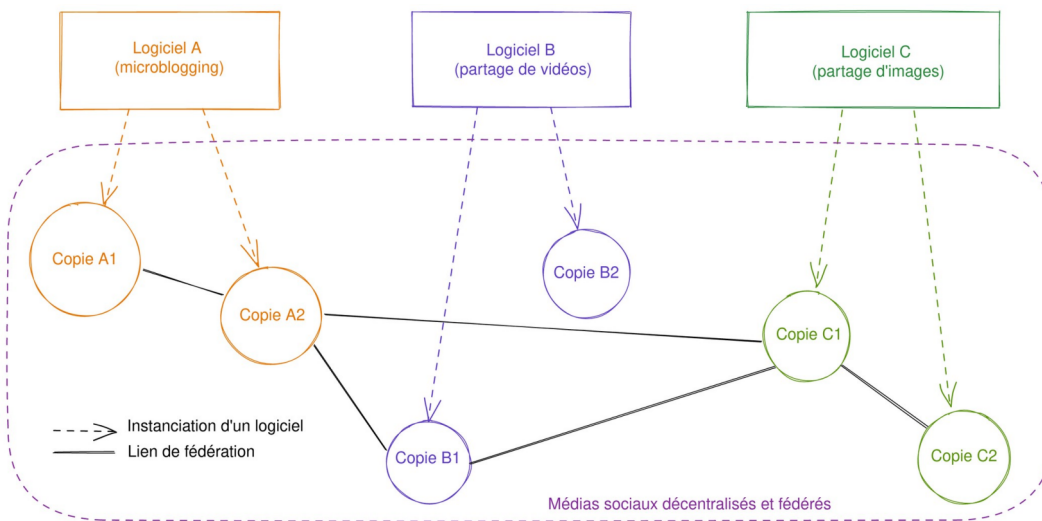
Logiciel A
(microblogging)

Logiciel B
(partage de vidéos)

Logiciel C
(partage d'images)

Copie A1

Copie A2

Copie B2

Copie C1

Copie B1

Copie C2

Instanciation d'un logiciel

Lien de fédération

Médias sociaux décentralisés et fédérés